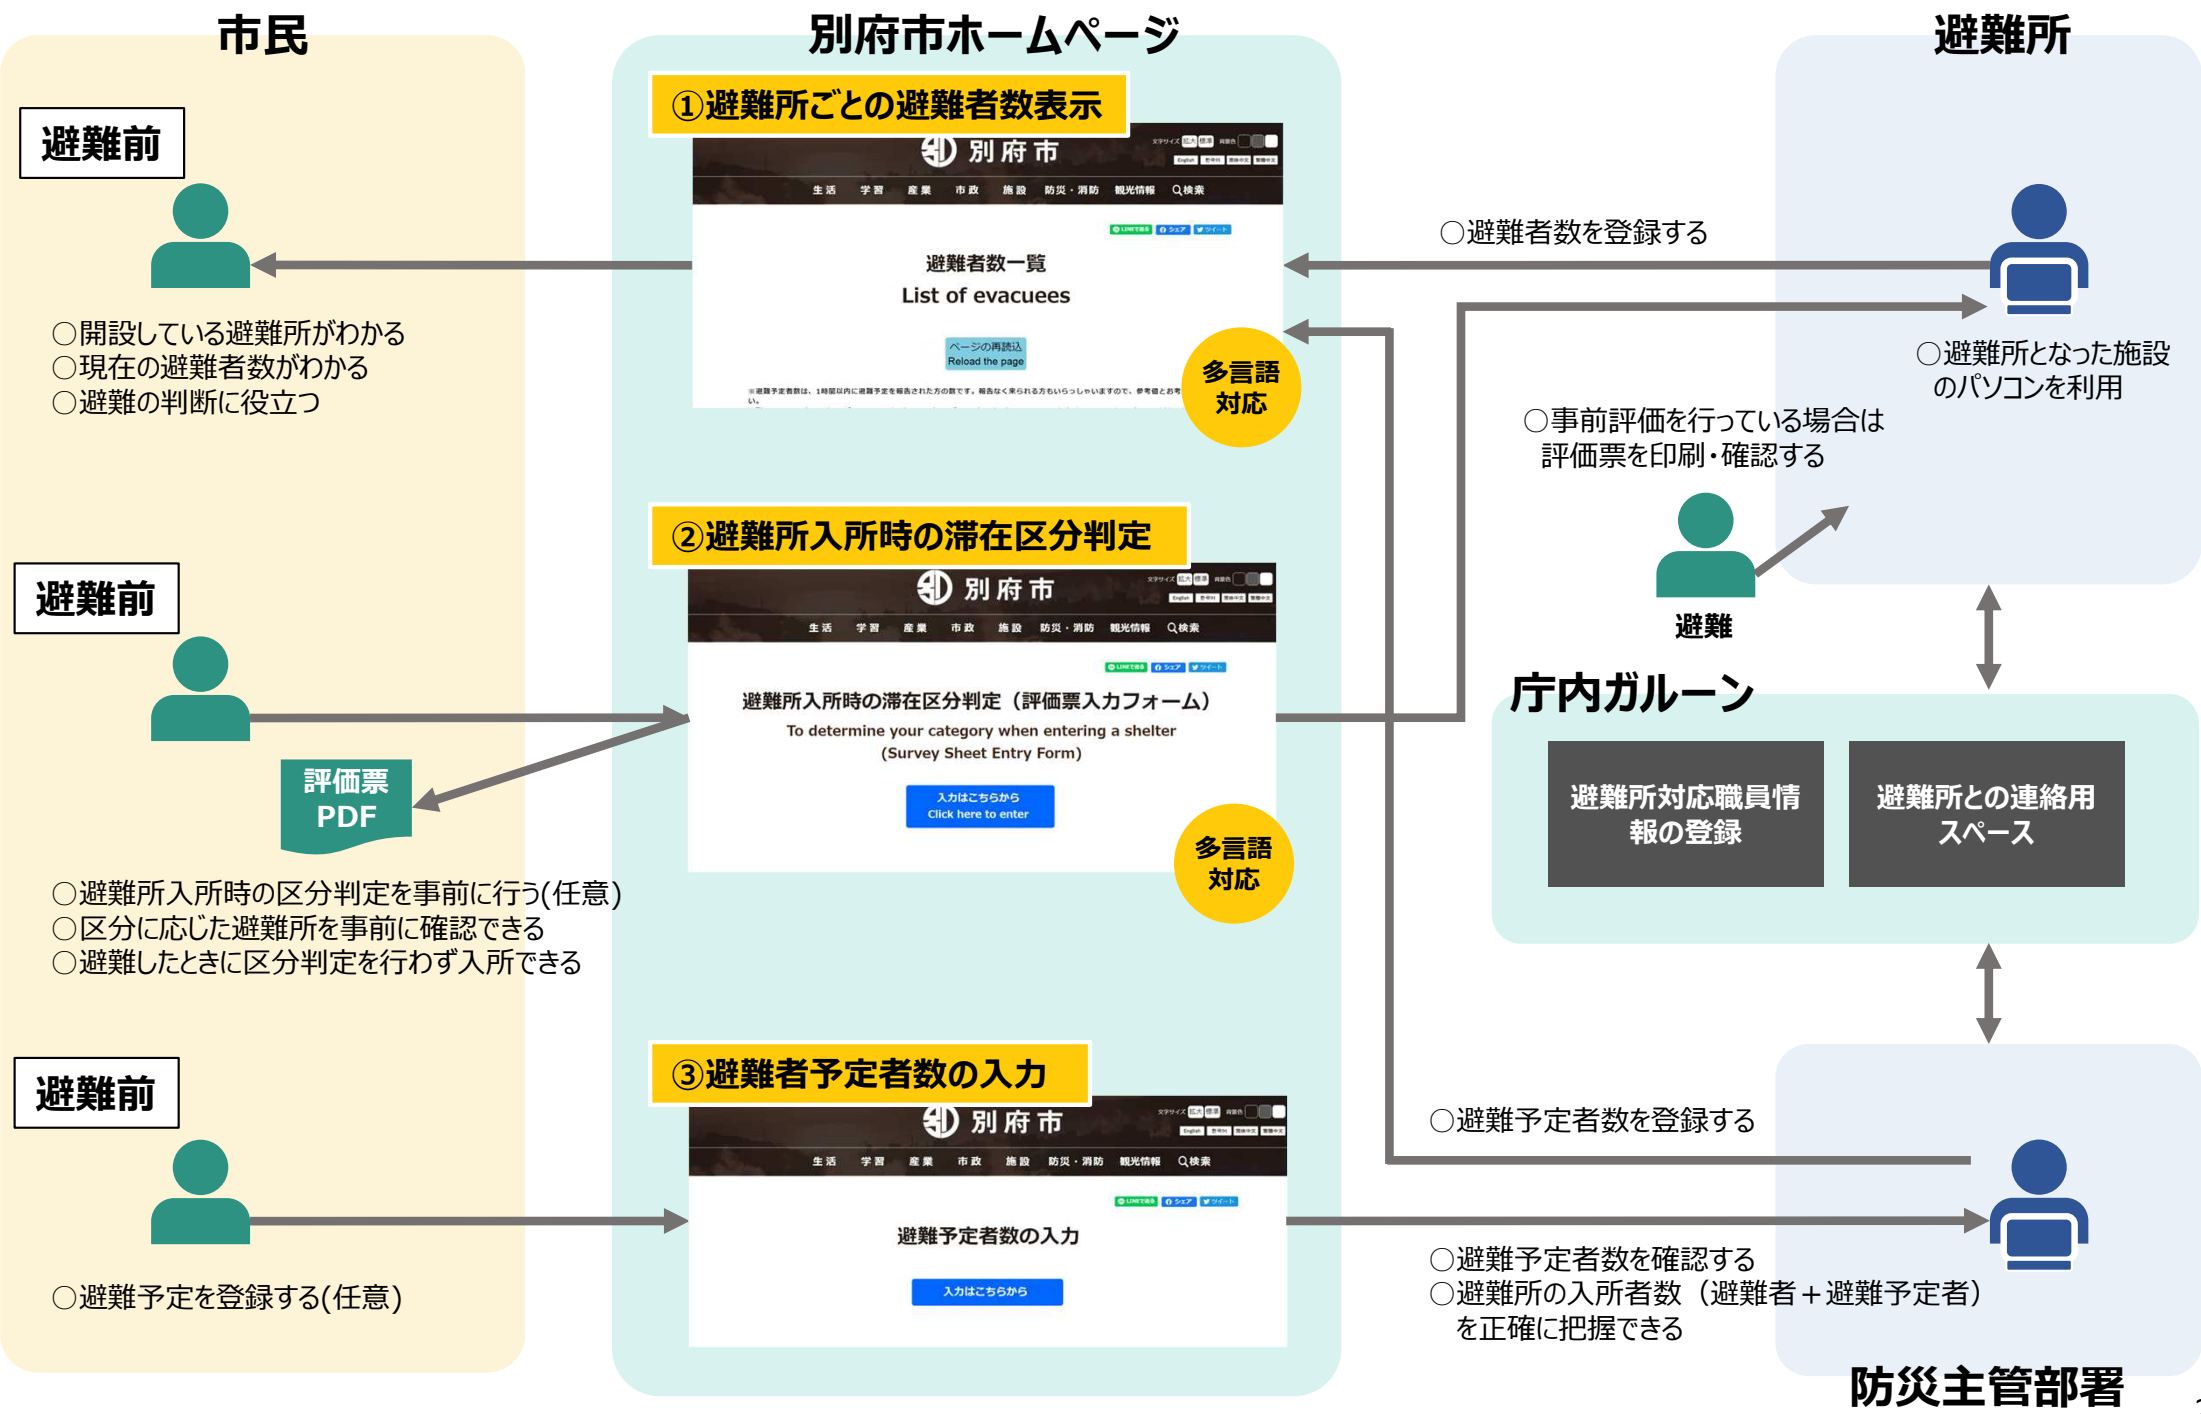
市民

別府市ホームページ

避難所

避難前

〇開設している避難所がわかる
〇現在の避難者数がわかる
〇避難の判断に役立つ

①避難所ごとの避難者数表示

別府市

生活 学習 産業 市政 施設 防災・消防 観光情報 Q検索

避難者数一覧
List of evacuees

ページの再読込
Reload the page

多言語対応

〇避難者数を登録する

〇避難所となった施設のパソコンを利用

〇事前評価を行っている場合は評価票を印刷・確認する

避難

避難前

②避難所入所時の滞在区分判定

別府市

生活 学習 産業 市政 施設 防災・消防 観光情報 Q検索

避難所入所時の滞在区分判定（評価票入力フォーム）
To determine your category when entering a shelter
(Survey Sheet Entry Form)

入力はこちらから
Click here to enter

多言語対応

評価票
PDF

〇避難所入所時の区分判定を事前に行う(任意)
〇区分に応じた避難所を事前に確認できる
〇避難したときに区分判定を行わず入所できる

庁内ガルーン

避難所対応職員情報の登録

避難所との連絡用スペース

避難前

③避難者予定者数の入力

別府市

生活 学習 産業 市政 施設 防災・消防 観光情報 Q検索

避難予定者数の入力

入力はこちらから

〇避難予定を登録する(任意)

〇避難予定者数を登録する

〇避難予定者数を確認する
〇避難所の入所者数（避難者＋避難予定者）を正確に把握できる

防災主管部署